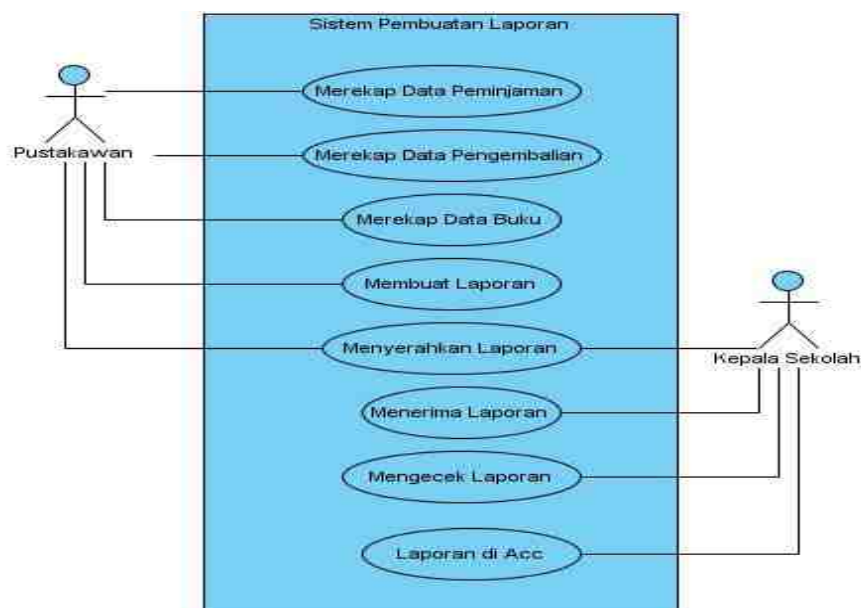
Sistem Pembuatan Laporan

Pustakawan

Merekap Data Peminjaman

Merekap Data Pengembalian

Merekap Data Buku

Membuat Laporan

Menyerahkan Laporan

Kepala Sekolah

Menerima Laporan

Mengecek Laporan

Laporan di Acc